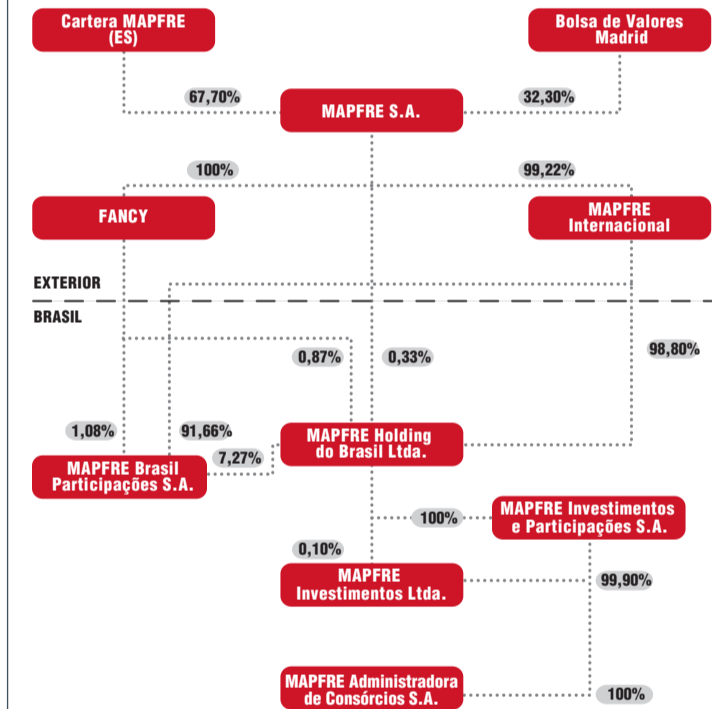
Cartera MAPFRE (ES)

Bolsa de Valores Madrid

67,70%

32,30%

MAPFRE S.A.

100%

99,22%

FANCY

MAPFRE Internacional

EXTERIOR

BRASIL

0,87%

0,33%

98,80%

1,08%

91,66%

MAPFRE Holding do Brasil Ltda.

7,27%

MAPFRE Brasil Participações S.A.

100%

MAPFRE Investimentos e Participações S.A.

0,10%

MAPFRE Investimentos Ltda.

99,90%

MAPFRE Administradora de Consórcios S.A.

100%